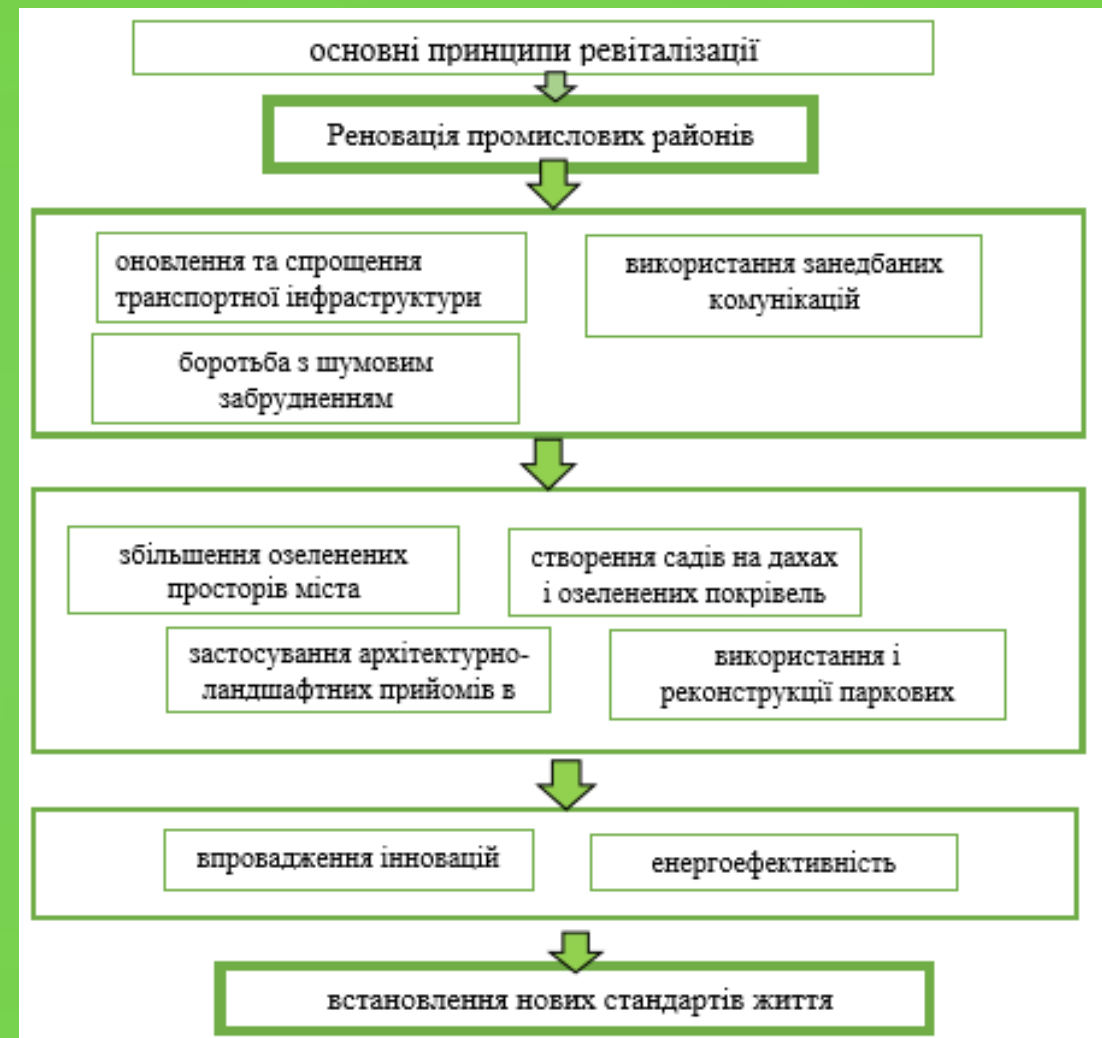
основні принципи ревіталізації

Реновація промислових районів

оновлення та спрощення транспортної інфраструктури

використання занедбаних комунікацій

боротьба з шумовим забрудненням

збільшення озеленених просторів міста

створення садів на дахах і озеленених покрівель

застосування архітектурно-ландшафтних прийомів в

використання і реконструкції паркових

впровадження інновацій

енергоефективність

встановлення нових стандартів життя